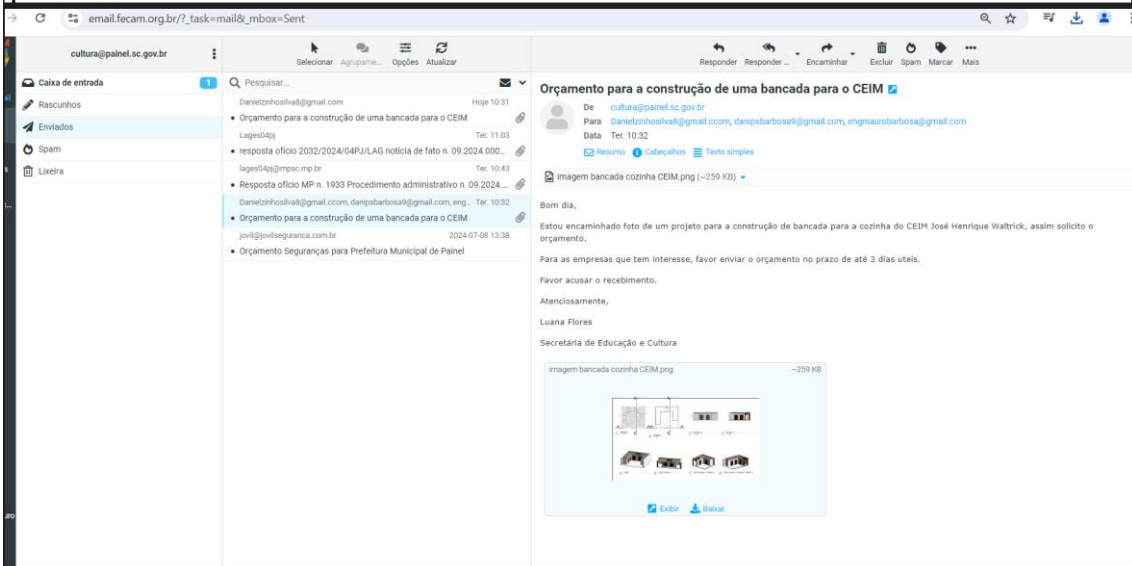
email.fecam.org.br/?_task=mail&_mbox=Sent

cultura@painel.sc.gov.br

Caixa de entrada 1
Rascunhos
Enviados
Spam
Lixeira

Selecionar Agrupame... Opções Atualizar

Pesquisar...

Danielzinhosilva8@gmail.com Hoje 10:31
• Orçamento para a construção de uma bancada para o CEIM

Lages04pj Ter. 11:03
• resposta ofício 2032/2024/04PJ/LAG notícia de fato n. 09.2024.000...

lages04pj@mpsc.mp.br Ter. 10:43
• Resposta ofício MP n. 1933 Procedimento administrativo n. 09.2024...

Danielzinhosilva8@gmail.ccom, danipsbarbosa9@gmail.com, eng... Ter. 10:32
• Orçamento para a construção de uma bancada para o CEIM

jovil@jovilseguranca.com.br 2024-07-08 13:38
• Orçamento Seguranças para Prefeitura Municipal de Painel

Responder Responder ... Encaminhar Excluir Spam Marcar Mais

Orçamento para a construção de uma bancada para o CEIM

De cultura@painel.sc.gov.br
Para Danielzinhosilva8@gmail.ccom, danipsbarbosa9@gmail.com, engmaurobarbosa@gmail.com
Data Ter. 10:32

Resumo Cabeçalhos Texto simples

imagem bancada cozinha CEIM.png (~259 KB)

Bom dia,

Estou encaminhado foto de um projeto para a construção de bancada para a cozinha do CEIM José Henrique Waltrick, assim solicito o orçamento.

Para as empresas que tem interesse, favor enviar o orçamento no prazo de até 3 dias uteis.

Favor acusar o recebimento.

Atenciosamente,

Luana Flores

Secretária de Educação e Cultura

imagem bancada cozinha CEIM.png ~259 KB

Exibir Baixar